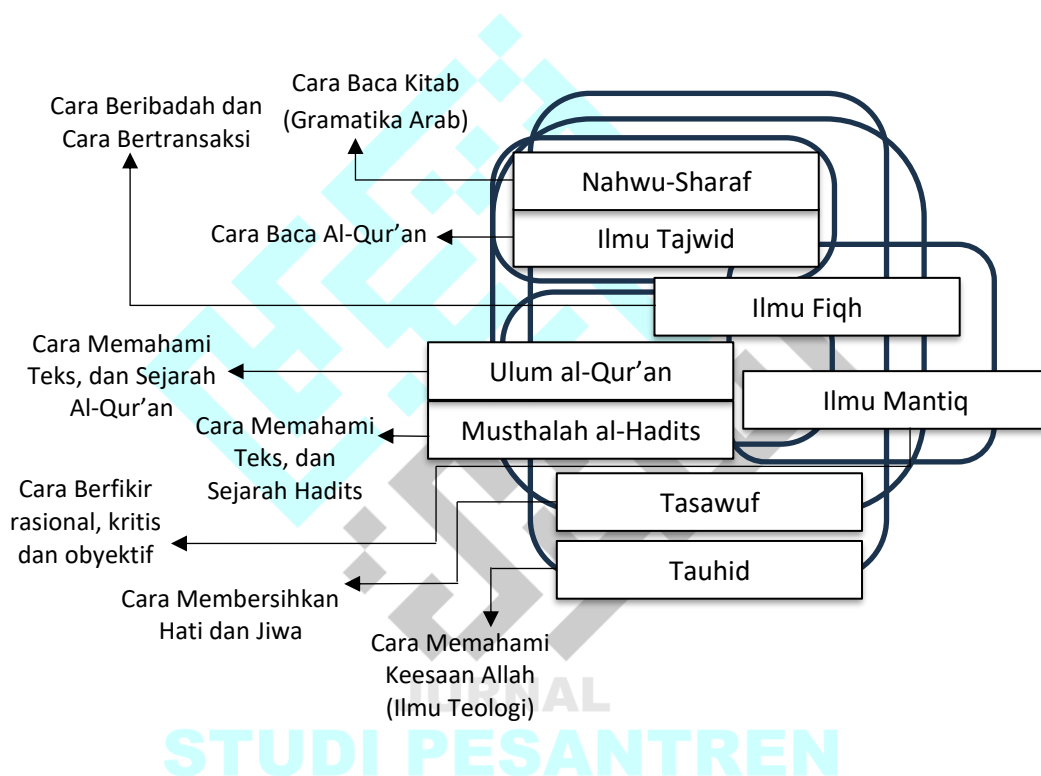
Cara Baca Kitab (Gramatika Arab)

Cara Beribadah dan Cara Bertransaksi

Nahwu-Sharaf

Cara Baca Al-Qur'an

Ilmu Tajwid

Ilmu Fiqh

Cara Memahami Teks, dan Sejarah Al-Qur'an

Ulum al-Qur'an

Ilmu Mantiq

Cara Memahami Teks, dan Sejarah Hadits

Musthalah al-Hadits

Cara Berfikir rasional, kritis dan obyektif

Tasawuf

Tauhid

Cara Membersihkan Hati dan Jiwa

Cara Memahami Keesaan Allah (Ilmu Teologi)

JURNAL
STUDI PESANTREN